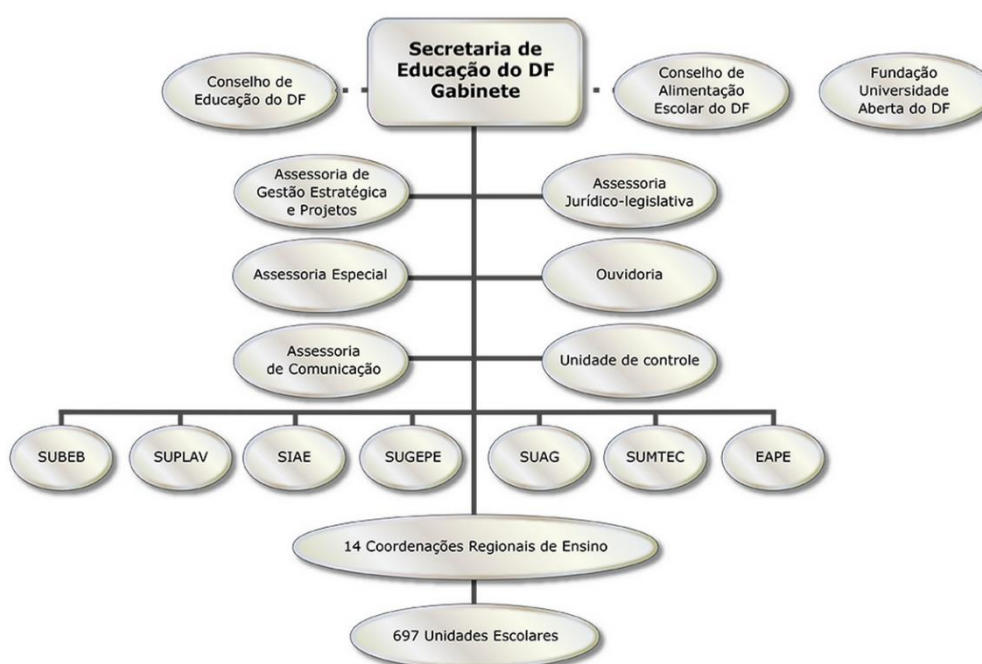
Secretaria de Educação do DF Gabinete

Conselho de Educação do DF

Conselho de Alimentação Escolar do DF

Fundação Universidade Aberta do DF

Assessoria de Gestão Estratégica e Projetos

Assessoria Jurídico-legislativa

Assessoria Especial

Ouvidoria

Assessoria de Comunicação

Unidade de controle

SUBEB

SUPLAV

SIAE

SUGEPE

SUAG

SUMTEC

EAPE

14 Coordenações Regionais de Ensino

697 Unidades Escolares